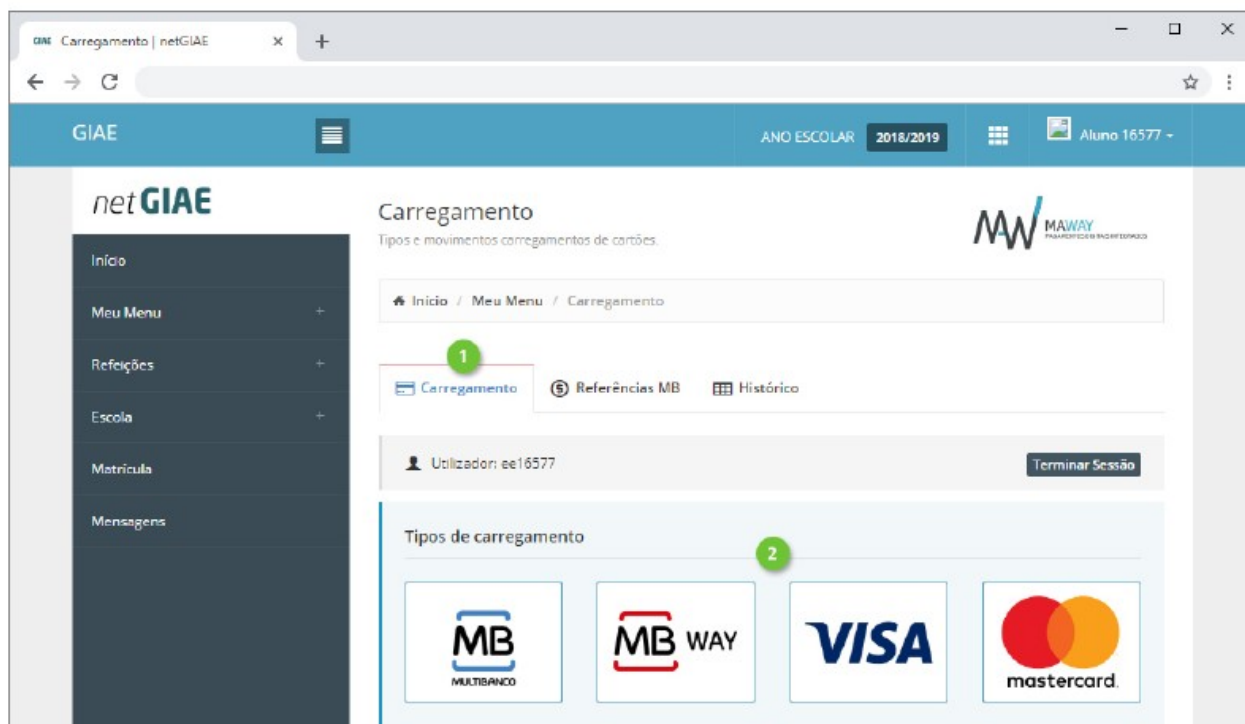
GIAE Carregamento | netGIAE ×
+

GIAE
ANO ESCOLAR 2018/2019
Aluno 16577

netGIAE
Início
Meu Menu +
Refeições +
Escola +
Matrícula
Mensagens

Carregamento
Tipos e movimentos carregamentos de cartões.

MAWAY

Início / Meu Menu / Carregamento

1
Carregamento
Referências MB
Histórico

Utilizador: ee16577
Terminar Sessão

Tipos de carregamento
2

MB MULTIBANCO
MB WAY
VISA
mastercard.